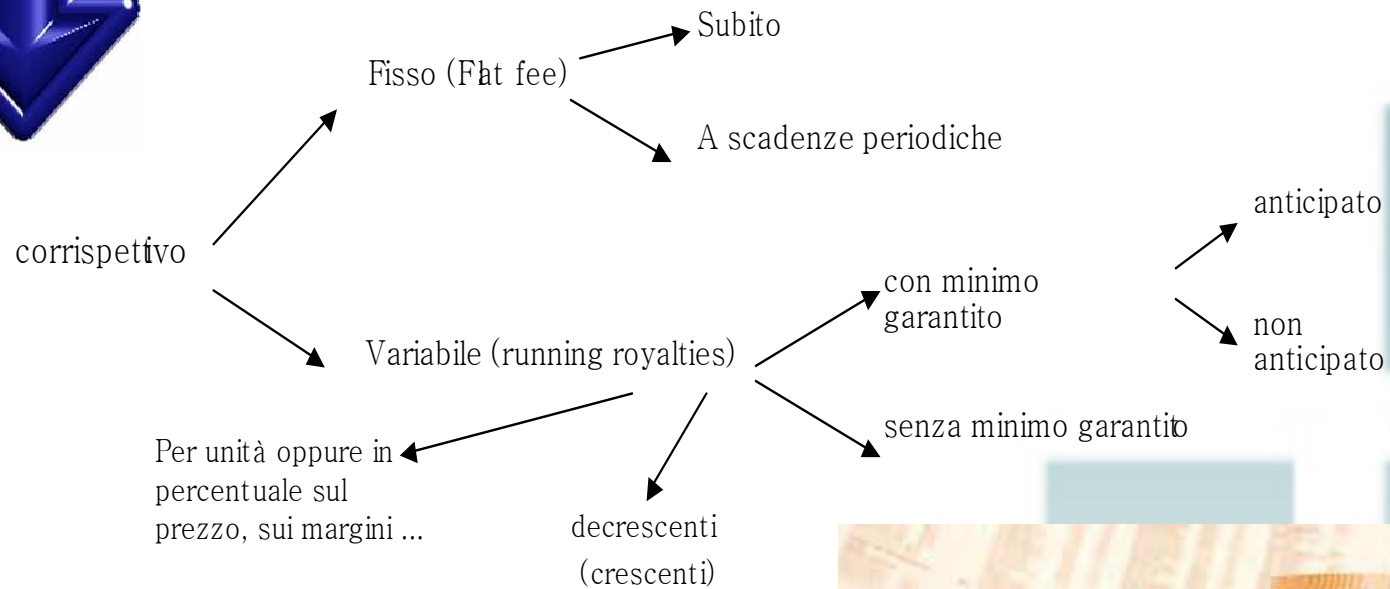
Subito

Fisso (Flat fee)

A scadenze periodiche

anticipato

corrispettivo

con minimo garantito

non anticipato

Variabile (running royalties)

senza minimo garantito

Per unità oppure in percentuale sul prezzo, sui margini ...

decrescenti (crescenti)